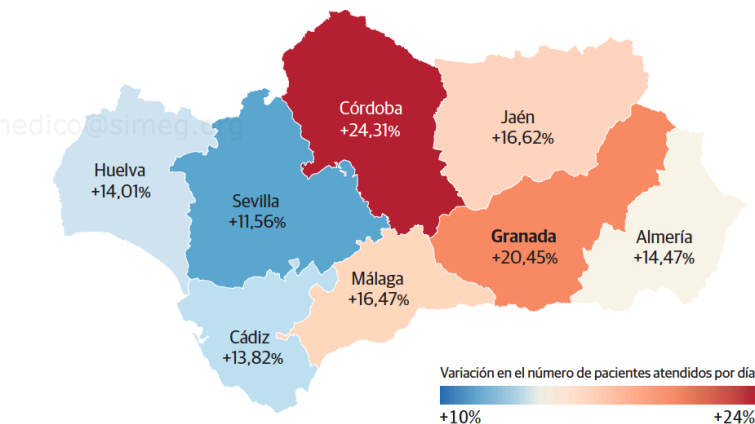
medico@simeg.org

Córdoba
+24,31%

Jaén
+16,62%

Huelva
+14,01%

Sevilla
+11,56%

Granada
+20,45%

Almería
+14,47%

Málaga
+16,47%

Cádiz
+13,82%

Variación en el número de pacientes atendidos por día

+10%

+24%